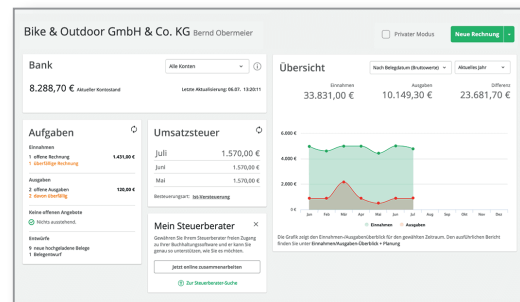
Bike & Outdoor GmbH & Co. KG Bernd Obermeier

Privater Modus

Neue Rechnung

Bank

Alle Konten

8.288,70 € Aktueller Kontostand

Letzte Aktualisierung: 06.07. 13:20:11

Übersicht

Nach Belegdatum (Bruttowerte)

Aktuelles Jahr

Einnahmen
33.831,00 €

Ausgaben
10.149,30 €

Differenz
23.681,70 €

6.000 €

4.000 €

2.000 €

0 €

Jan Feb Mär Apr Mai Jun Jul Aug Sep Okt Nov Dez

Einnahmen Ausgaben

Die Grafik zeigt den Einnahmen-/Ausgabenüberblick für den gewählten Zeitraum. Den ausführlichen Bericht finden Sie unter Einnahmen/Ausgaben-Überblick > Planung

Aufgaben

Einnahmen
1 offene Rechnung 1.431,00 €
1 überfällige Rechnung

Ausgaben
2 offene Ausgaben 120,00 €
2 davon überfällig

Keine offenen Angebote
Nichts ausstehend.

Entwürfe
9 neue hochgeladene Belege
1 Belegentwurf

Umsatzsteuer

| Juli | 1.570,00 € |
|---|---|
| Juni | 1.570,00 € |
| Mai | 1.570,00 € |

Besteuerungsart: Ist-Versteuerung

Mein Steuerberater

Gewähren Sie Ihrem Steuerberater freien Zugang zu Ihrer Buchhaltungssoftware und er kann bis genau so umsetzten, wie Sie es möchten.

Jetzt online zusammenarbeiten

Zur Steuerberater-Suche